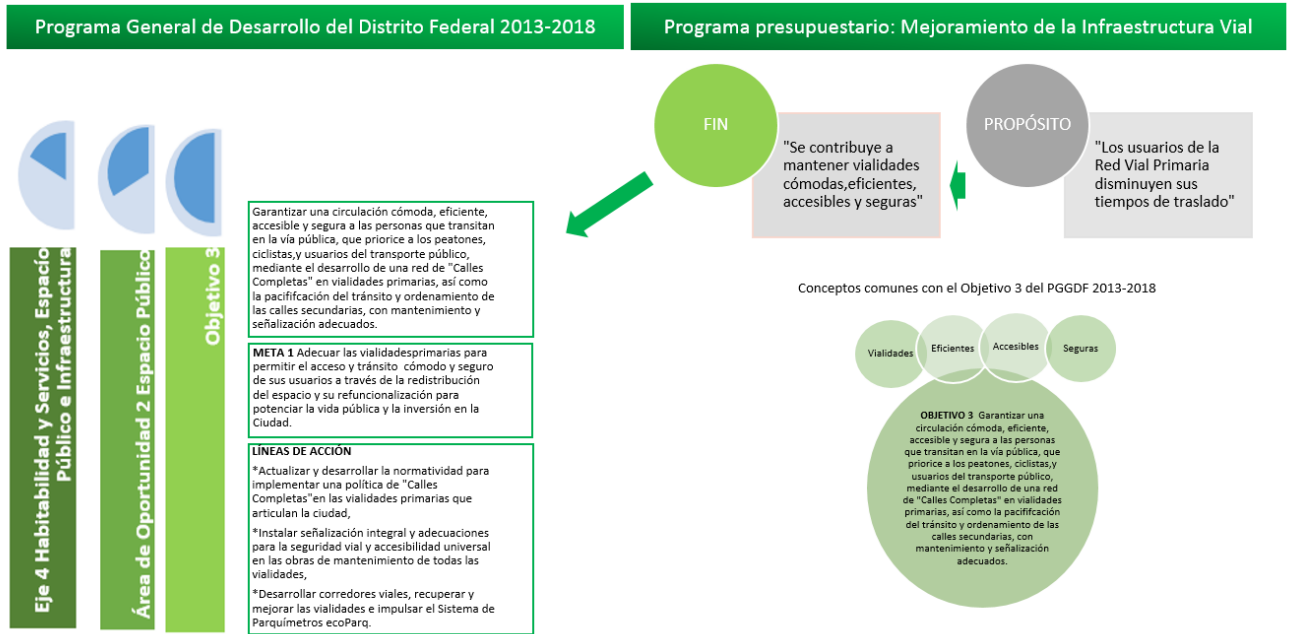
Programa General de Desarrollo del Distrito Federal 2013-2018

Eje 4 Habitabilidad y Servicios, Espacio Público e Infraestructura

Área de Oportunidad 2 Espacio Público

Objetivo 3

Garantizar una circulación cómoda, eficiente, accesible y segura a las personas que transitan en la vía pública, que priorice a los peatones, ciclistas,y usuarios del transporte público, mediante el desarrollo de una red de "Calles Completas" en vialidades primarias, así como la pacififcación del tránsito y ordenamiento de las calles secundarias, con mantenimiento y señalización adecuados.

META 1 Adecuar las vialidadesprimarias para permitir el acceso y tránsito cómodo y seguro de sus usuarios a través de la redistribución del espacio y su refuncionalización para potenciar la vida pública y la inversión en la Ciudad.

LÍNEAS DE ACCIÓN

*Actualizar y desarrollar la normatividad para implementar una política de "Calles Completas"en las vialidades primarias que articulan la ciudad,

*Instalar señalización integral y adecuaciones para la seguridad vial y accesibilidad universal en las obras de mantenimiento de todas las vialidades,

*Desarrollar corredores viales, recuperar y mejorar las vialidades e impulsar el Sistema de Parquímetros ecoParq.

Programa presupuestario: Mejoramiento de la Infraestructura Vial

FIN

"Se contribuye a mantener vialidades cómodas,eficientes, accesibles y seguras"

PROPÓSITO

"Los usuarios de la Red Vial Primaria disminuyen sus tiempos de traslado"

Conceptos comunes con el Objetivo 3 del PGGDF 2013-2018

Vialidades

Eficientes

Accesibles

Seguras

OBJETIVO 3 Garantizar una circulación cómoda, eficiente, accesible y segura a las personas que transitan en la vía pública, que priorice a los peatones, ciclistas,y usuarios del transporte público, mediante el desarrollo de una red de "Calles Completas" en vialidades primarias, así como la pacififcación del tránsito y ordenamiento de las calles secundarias, con mantenimiento y señalización adecuados.